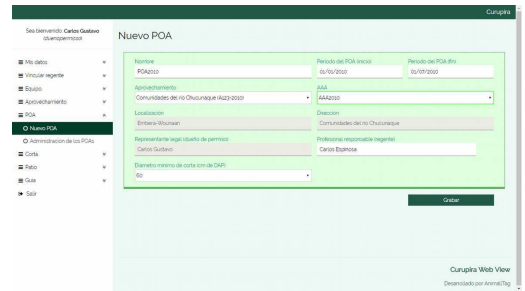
Curupira

Sea bienvenido, Carlos Gustavo (duenopermisoo)

Mis datos
Vincular regente
Equipo
Aprovechamiento
POA
Nuevo POA
Administracion de los POAs
Corta
Patio
Guia
Salir

Nuevo POA

Nombre
POA2010

Periodo del POA (inicio)
01/01/2010

Periodo del POA (fin)
01/07/2010

Aprovechamiento
Comunidades del rio Chucunaque (A123-2010)

AAA
AAA2010

Localización
Embera-Wounaan

Direccion
Comunidades del rio Chucunaque

Representante legal (dueño de permiso)
Carlos Gustavo

Profesional responsable (regente)
Carlos Espinosa

Diametro minimo de corta (cm de DAP)
60

Grabar

Curupira Web View
Desarrollado por AnimalTag